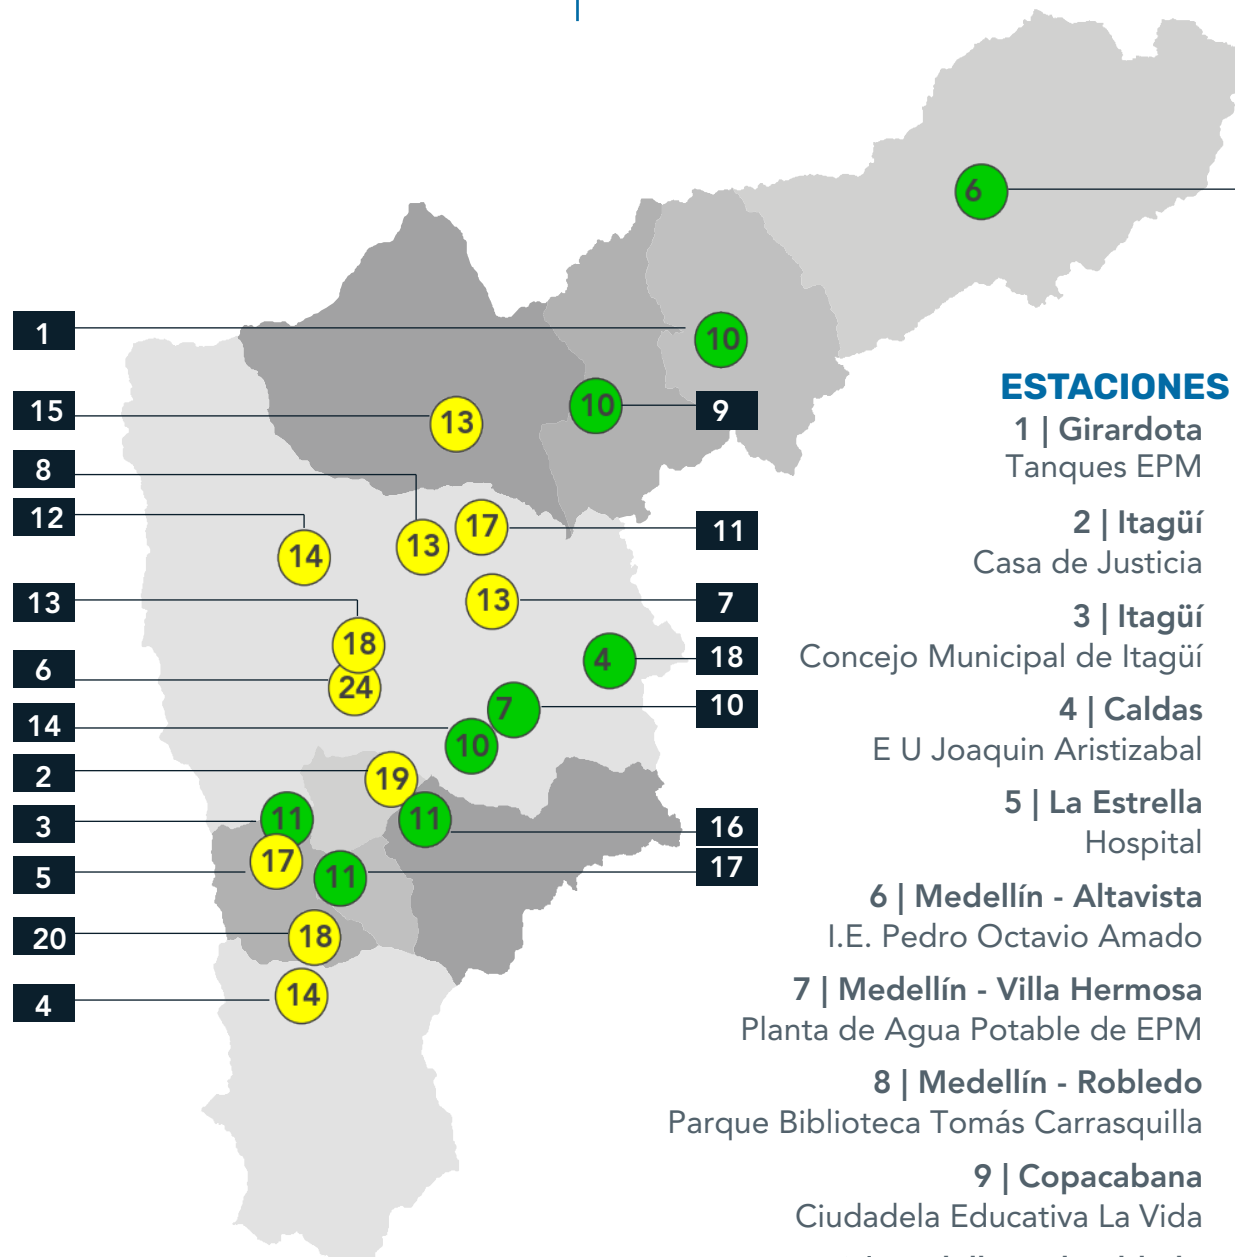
6

1
10
15
13
10
9
8
12
14
13
17
11
13
13
7
18
4
18
6
24
7
10
14
10
2
19
3
11
11
16
5
17
11
17
20
18
4
14

ESTACIONES
1 | Girardota
Tanques EPM

2 | Itagüí
Casa de Justicia

3 | Itagüí
Concejo Municipal de Itagüí

4 | Caldas
E U Joaquin Aristizabal

5 | La Estrella
Hospital

6 | Medellín - Altavista
I.E. Pedro Octavio Amado

7 | Medellín - Villa Hermosa
Planta de Agua Potable de EPM

8 | Medellín - Robledo
Parque Biblioteca Tomás Carrasquilla

9 | Copacabana
Ciudadela Educativa La Vida

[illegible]